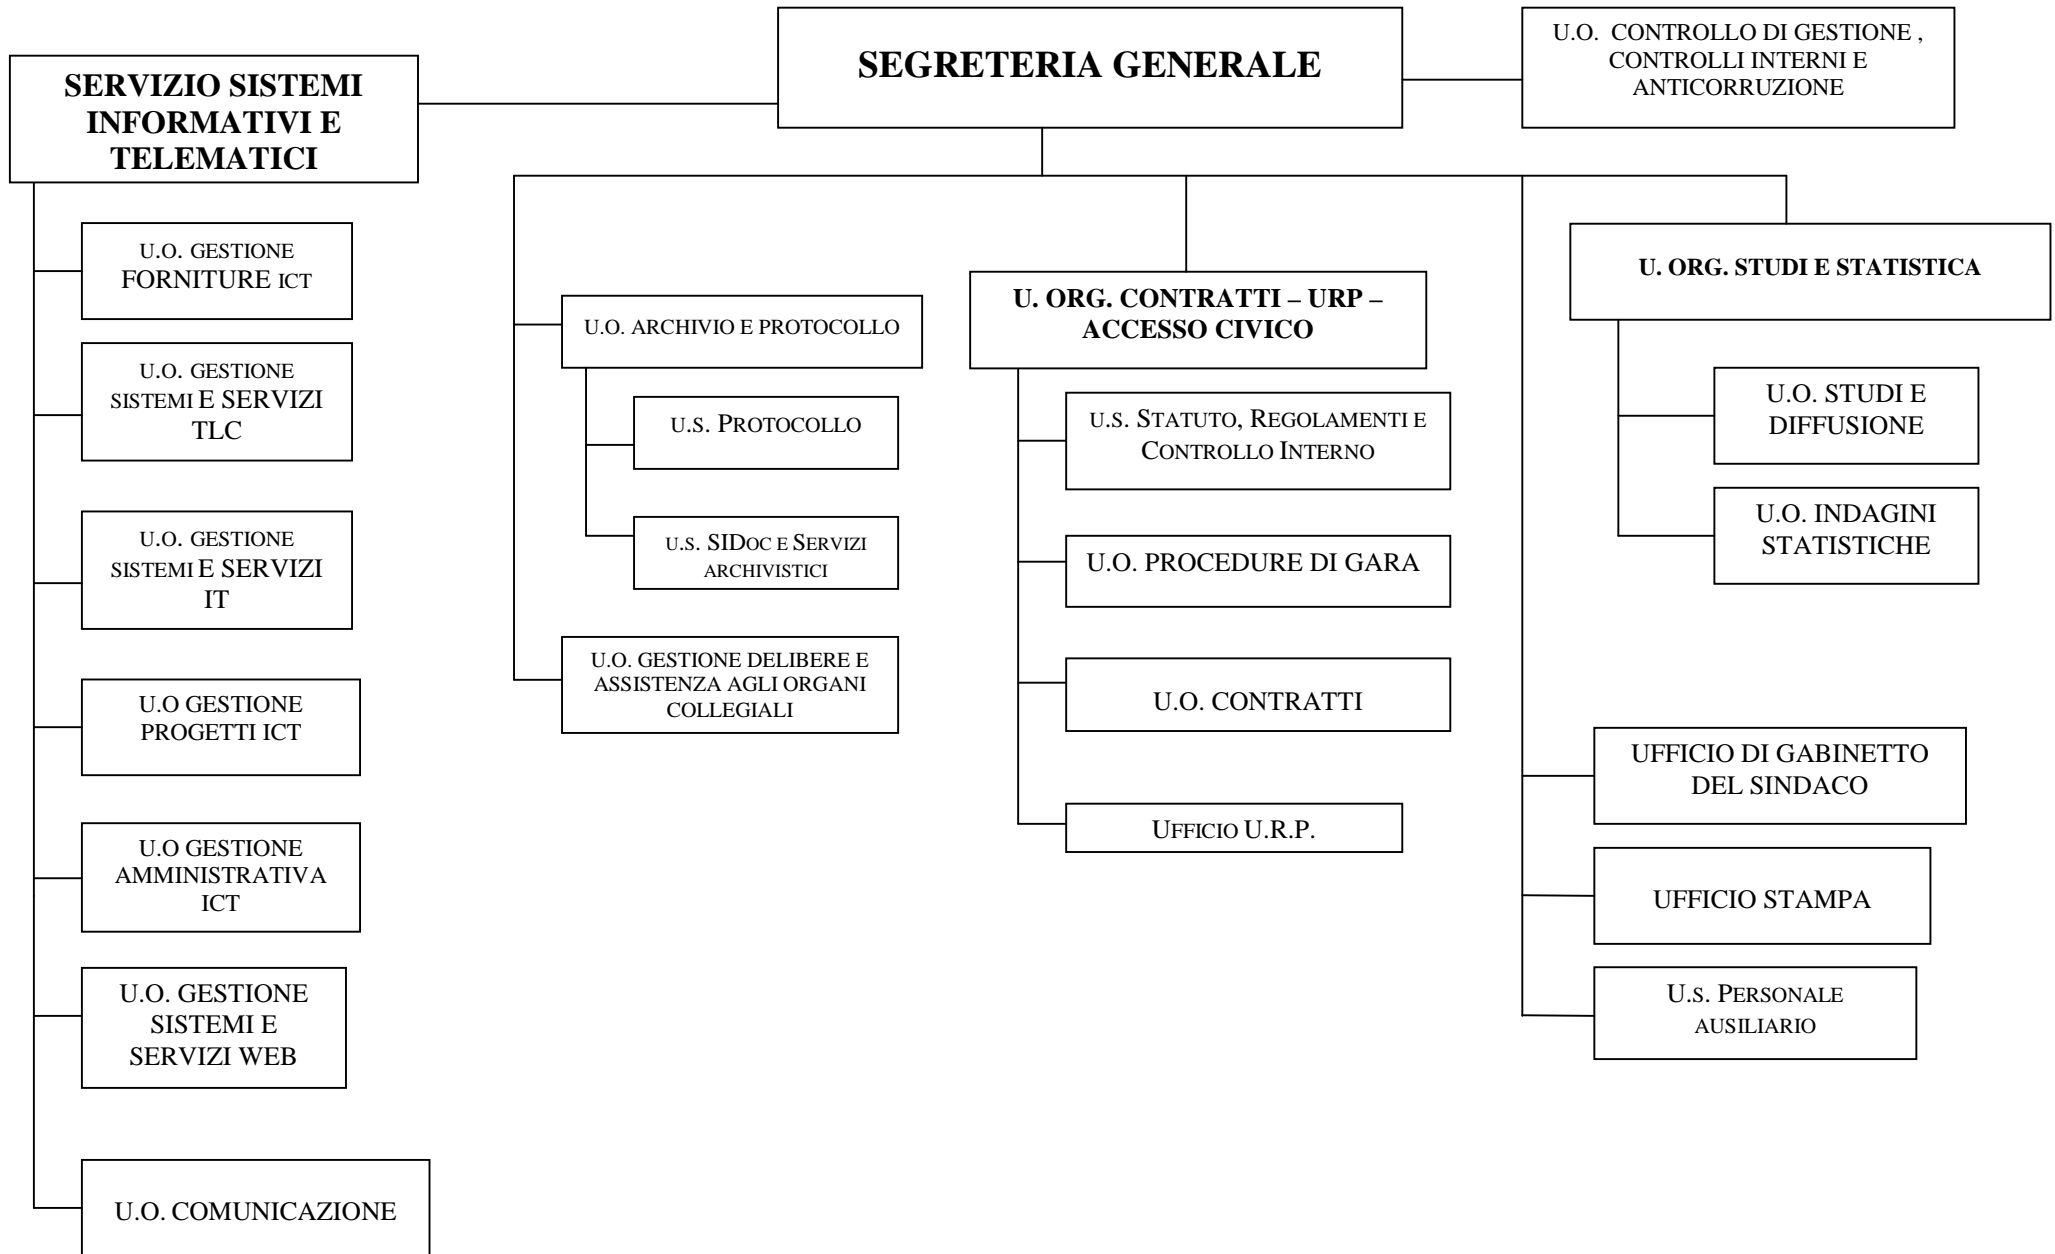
SEGRETERIA GENERALE

U.O. CONTROLLO DI GESTIONE , CONTROLLI INTERNI E ANTICORRUZIONE

SERVIZIO SISTEMI INFORMATIVI E TELEMATICI

U.O. GESTIONE FORNITURE ICT

U.O. GESTIONE SISTEMI E SERVIZI TLC

U.O. GESTIONE SISTEMI E SERVIZI IT

U.O GESTIONE PROGETTI ICT

U.O GESTIONE AMMINISTRATIVA ICT

U.O. GESTIONE SISTEMI E SERVIZI WEB

U.O. COMUNICAZIONE

U.O. ARCHIVIO E PROTOCOLLO

U.S. PROTOCOLLO

U.S. SIDOC E SERVIZI ARCHIVISTICI

U.O. GESTIONE DELIBERE E ASSISTENZA AGLI ORGANI COLLEGIALI

U. ORG. CONTRATTI – URP – ACCESSO CIVICO

U.S. STATUTO, REGOLAMENTI E CONTROLLO INTERNO

U.O. PROCEDURE DI GARA

U.O. CONTRATTI

UFFICIO U.R.P.

U. ORG. STUDI E STATISTICA

U.O. STUDI E DIFFUSIONE

U.O. INDAGINI STATISTICHE

UFFICIO DI GABINETTO DEL SINDACO

UFFICIO STAMPA

U.S. PERSONALE AUSILIARIO